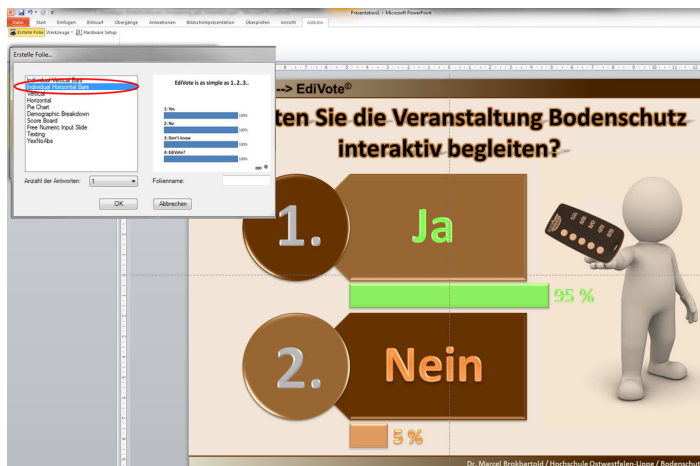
Präsentation2 - Microsoft PowerPoint

Datei Start Einfügen Entwurf Übergänge Animationen Bildschirmpräsentation Überprüfen Ansicht Add-Ins

Erstelle Folie Werkzeuge Hardware Setup

Erstelle Folie...

Individual Vertical Bars
Individual Horizontal Bars
Vertical
Horizontal
Pie Chart
Demographic Breakdown
Score Board
Free Numeric Input Slide
Texting
YesNoAbs

EdiVote is as simple as 1..2..3..

1: Yes
100%
2: No
100%
3: Don't know
100%
4: EdiVote?
100%

Anzahl der Antworten: 1

Folienname:

OK Abbrechen

--> EdiVote©

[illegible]ten Sie die Veranstaltung Bodenschutz interaktiv begleiten?

1. Ja

95 %

2. Nein

5 %

Dr. Marcel Brokbartold / Hochschule Ostwestfalen-Lippe / Bodensch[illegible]